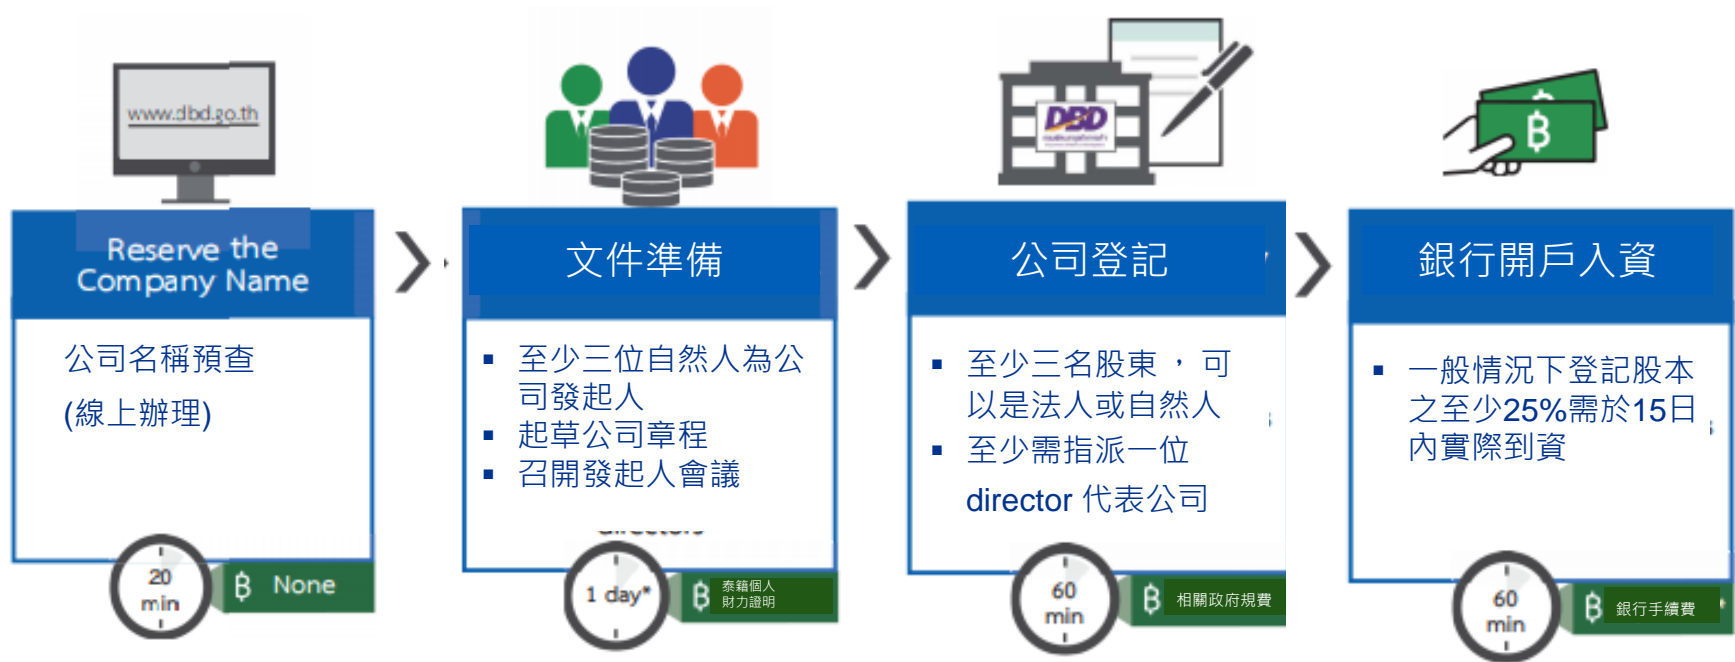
www.dbd.go.th

Reserve the Company Name

公司名稱預查
(線上辦理)

20 min

฿ None

文件準備

▪ 至少三位自然人為公司發起人
▪ 起草公司章程
▪ 召開發起人會議

1 day*

฿ 泰籍個人財力證明

DBD

公司登記

▪ 至少三名股東，可以是法人或自然人
▪ 至少需指派一位 director 代表公司

60 min

฿ 相關政府規費

฿

銀行開戶入資

▪ 一般情況下登記股本之至少25%需於15日內實際到資

60 min

฿ 銀行手續費